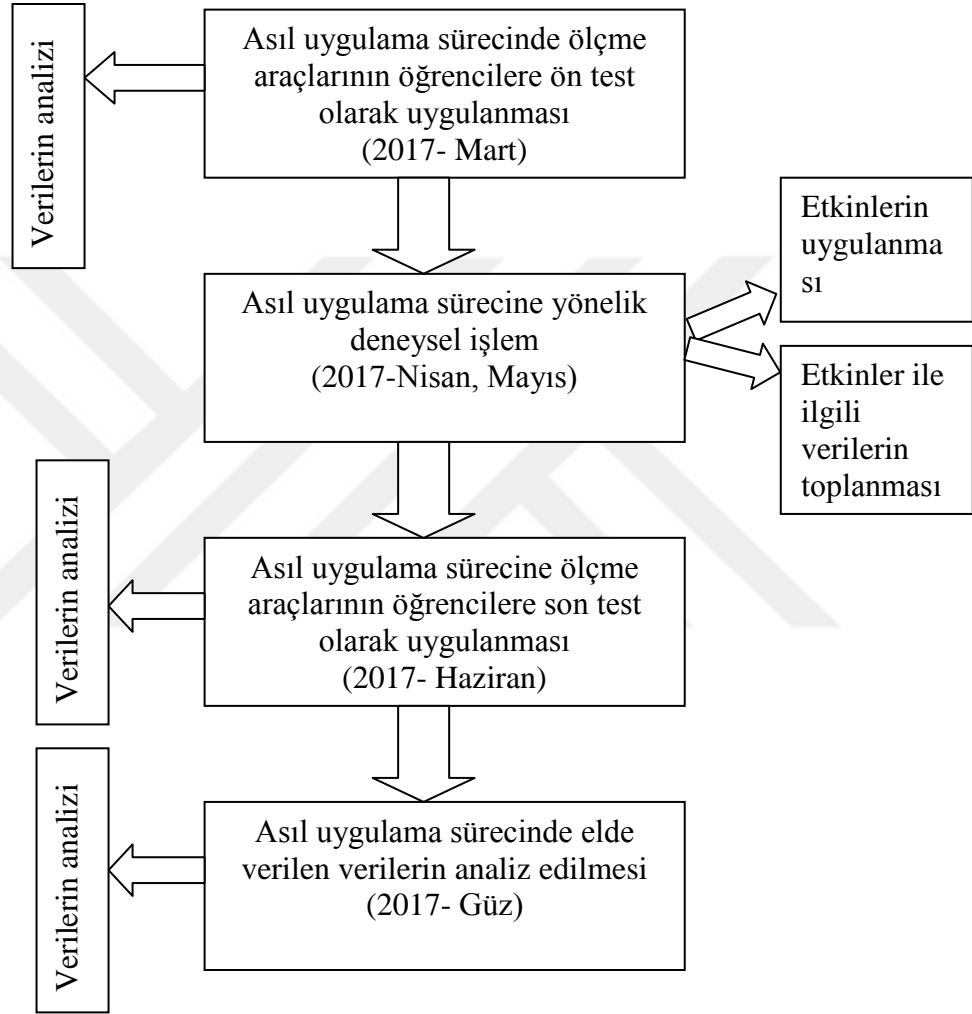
Asıl uygulama sürecinde ölçme araçlarının öğrencilere ön test olarak uygulanması (2017- Mart)

Verilerin analizi

Asıl uygulama sürecine yönelik deneysel işlem (2017-Nisan, Mayıs)

Etkinlerin uygulanması

Etkinler ile ilgili verilerin toplanması

Asıl uygulama sürecine ölçme araçlarının öğrencilere son test olarak uygulanması (2017- Haziran)

Verilerin analizi

Asıl uygulama sürecinde elde verilen verilerin analiz edilmesi (2017- Güz)

Verilerin analizi